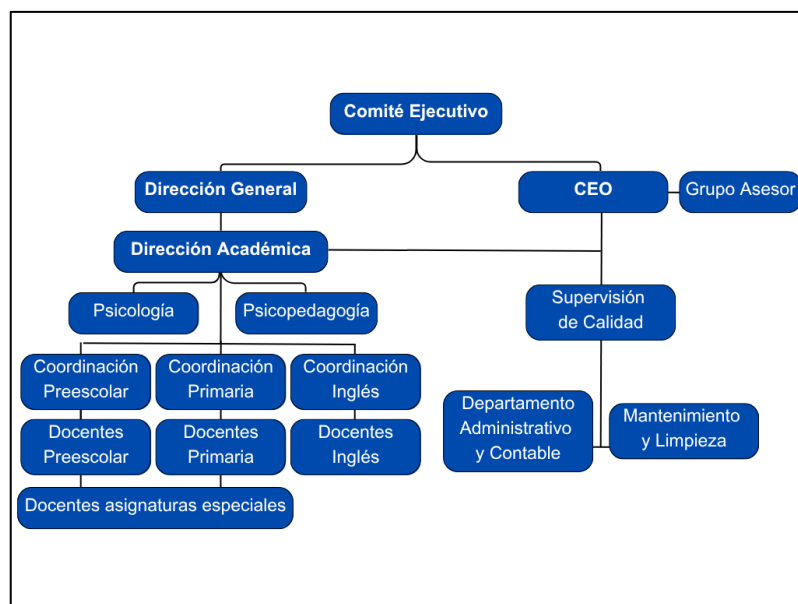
Comité Ejecutivo

Dirección General

CEO

Grupo Asesor

Dirección Académica

Psicología

Psicopedagogía

Supervisión de Calidad

Coordinación Preescolar

Coordinación Primaria

Coordinación Inglés

Docentes Preescolar

Docentes Primaria

Docentes Inglés

Departamento Administrativo y Contable

Mantenimiento y Limpieza

Docentes asignaturas especiales